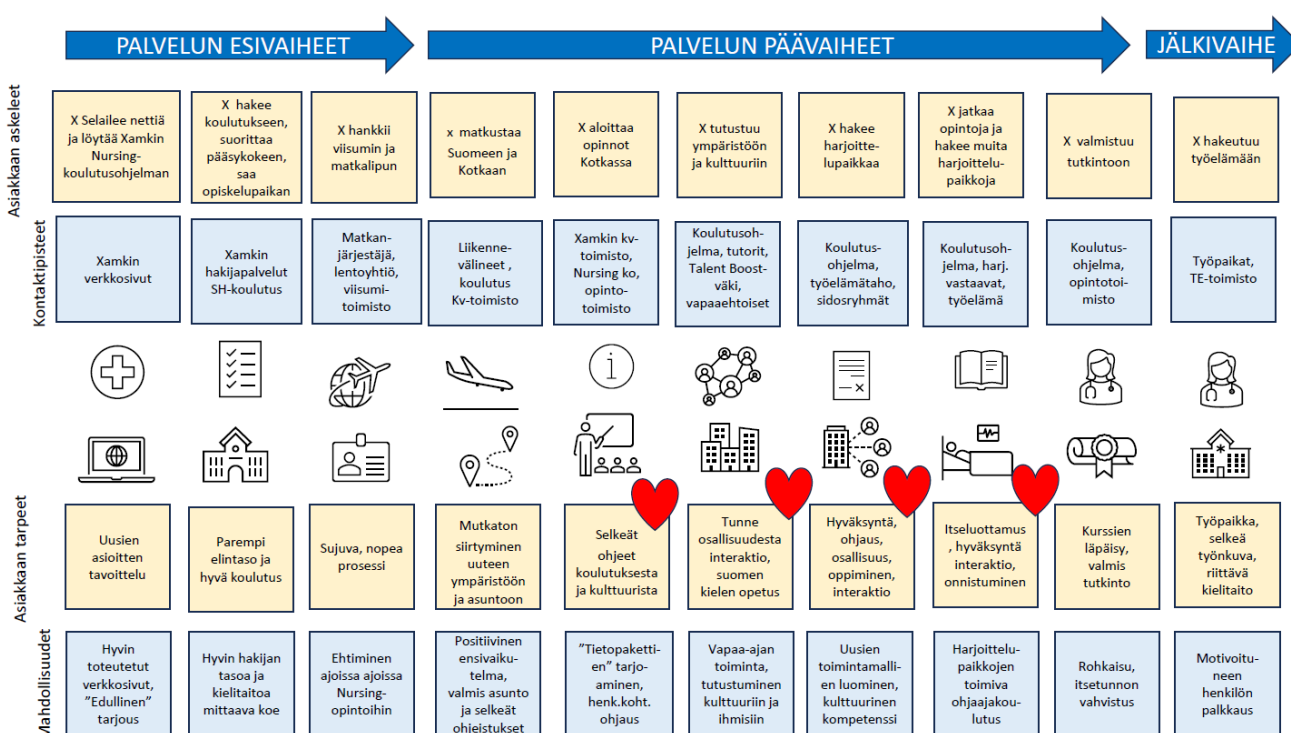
PALVELUN ESIVAIHEET

PALVELUN PÄÄVAIHEET

JÄLKIVAIHE

Asiakkaan askeleet

X Selailee nettiä ja löytää Xamkin Nursing-koulutusohjelman

X hakee koulutukseen, suorittaa pääsykokeen, saa opiskelupaikan

X hankkii viisumin ja matkalipun

x matkustaa Suomeen ja Kotkaan

X aloittaa opinnot Kotkassa

X tutustuu ympäristöön ja kulttuuriin

X hakee harjoittelupaikkaa

X jatkaa opintoja ja hakee muita harjoittelupaikkoja

X valmistuu tutkintoon

X hakeutuu työelämään

Kontaktipisteet

Xamkin verkkosivut

Xamkin hakijapalvelut SH-koulutus

Matkanjärjestäjä, lentoyhtiö, viisumitoimisto

Liikennevälineet , koulutus Kv-toimisto

Xamkin kv-toimisto, Nursing ko, opintotoimisto

Koulutusohjelma, tutorit, Talent Boost-väki, vapaaehtoiset

Koulutusohjelma, työelämätaho, sidosryhmät

Koulutusohjelma, harj. vastaavat, työelämä

Koulutusohjelma, opintotoimisto

Työpaikat, TE-toimisto

Asiakkaan tarpeet

Uusien asioitten tavoittelu

Parempi elintaso ja hyvä koulutus

Sujuva, nopea prosessi

Mutkaton siirtyminen uuteen ympäristöön ja asuntoon

Selkeät ohjeet koulutuksesta ja kulttuurista

Tunne osallisuudesta interaktio, suomen kielen opetus

Hyväksyntä, ohjaus, osallisuus, oppiminen, interaktio

Itseluottamus , hyväksyntä interaktio, onnistuminen

Kurssien läpäisy, valmis tutkinto

Työpaikka, selkeä työnkuva, riittävä kielitaito

Mahdollisuudet

Hyvin toteutetut verkkosivut, "Edullinen" tarjous

Hyvin hakijan tasoa ja kielitaitoa mittaava koe

Ehtiminen ajoissa ajoissa Nursing-opintoihin

Positiivinen ensivaikutelma, valmis asunto ja selkeät ohjeistukset

"Tietopaketti-en" tarjoaminen, henk.koht. ohjaus

Vapaa-ajan toiminta, tutustuminen kulttuuriin ja ihmisiin

Uusien toimintamallien luominen, kulttuurinen kompetenssi

Harjoittelupaikkojen toimiva ohjaajakoulutus

Rohkaisu, itsetunnon vahvistus

Motivoituneen henkilön palkkaus